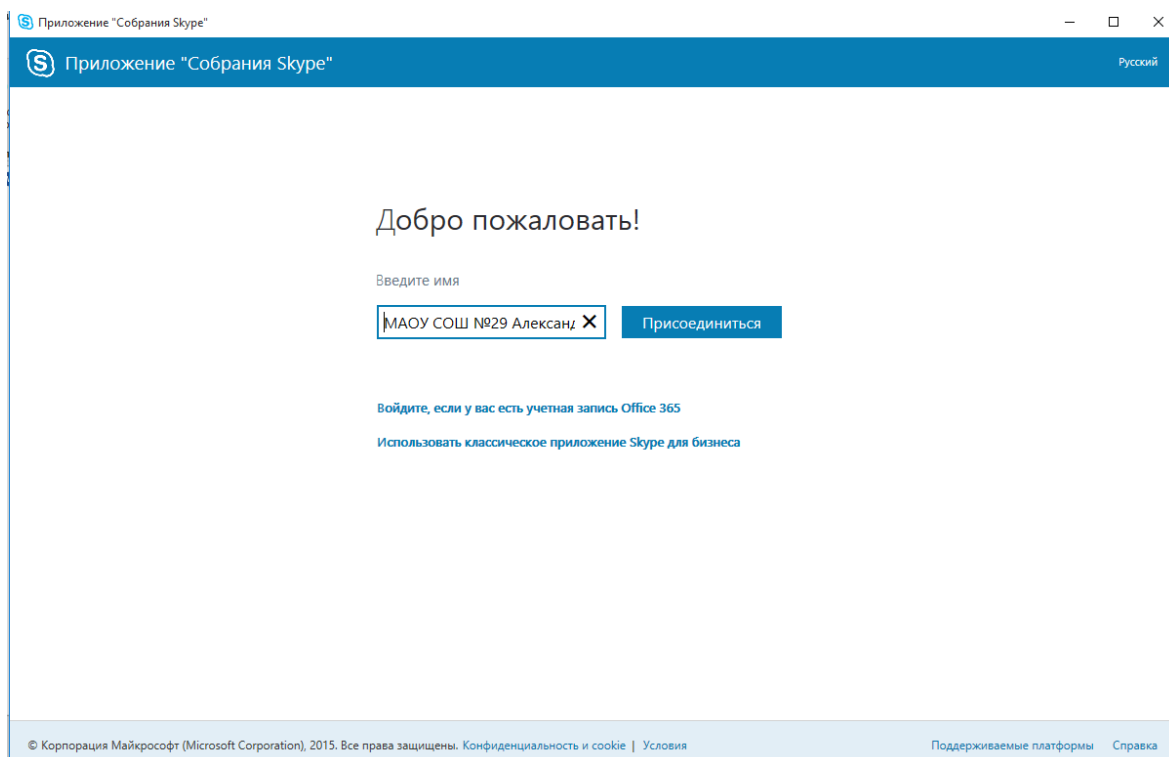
Приложение "Собрания Skype"

Приложение "Собрания Skype"

Русский

Добро пожаловать!

Введите имя

МАОУ СОШ №29 Алексан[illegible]

Присоединиться

Войдите, если у вас есть учетная запись Office 365

Использовать классическое приложение Skype для бизнеса

© Корпорация Майкрософт (Microsoft Corporation), 2015. Все права защищены. Конфиденциальность и cookie | Условия

Поддерживаемые платформы Справка